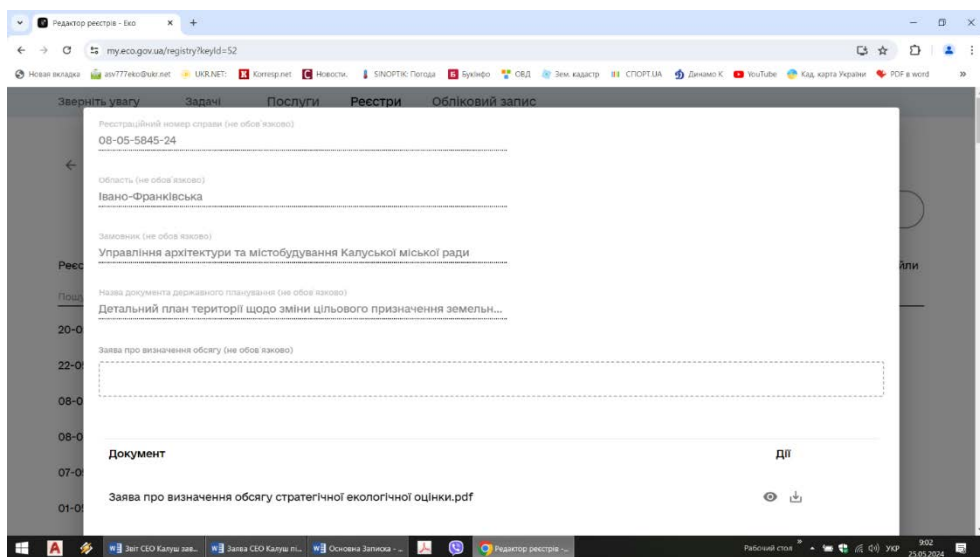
Редактор реєстрів - Еко
my.eco.gov.ua/registry?keyId=52

Новая вкладка asv777eko@ukr.net UKR.NET: Korrespondent.net Новости. SINOPTIK: Погода Букінфо ОВД Зем. кадастр СПОРТ.UA Динамо К YouTube Кад. карта України PDF в word

Зверніть увагу Задачі Послуги Реєстри Обліковий запис

Реєстраційний номер справи (не обов'язково)
08-05-5845-24

Область (не обов'язково)
Івано-Франківська

Замовник (не обов'язково)
Управління архітектури та містобудування Калуської міської ради

Назва документа державного планування (не обов'язково)
Детальний план території щодо зміни цільового призначення земельн...

Заява про визначення обсягу (не обов'язково)

Документ
Дії

Заява про визначення обсягу стратегічної екологічної оцінки.pdf

Реєс
Пошу
20-0
22-0
08-0
08-0
07-0
01-0
йли

Звіт СЕО Калуш зав... Заява СЕО Калуш пі... Основна Записка - ... Редактор реєстрів -...
Рабочий стол УКР 9:02 25.05.2024